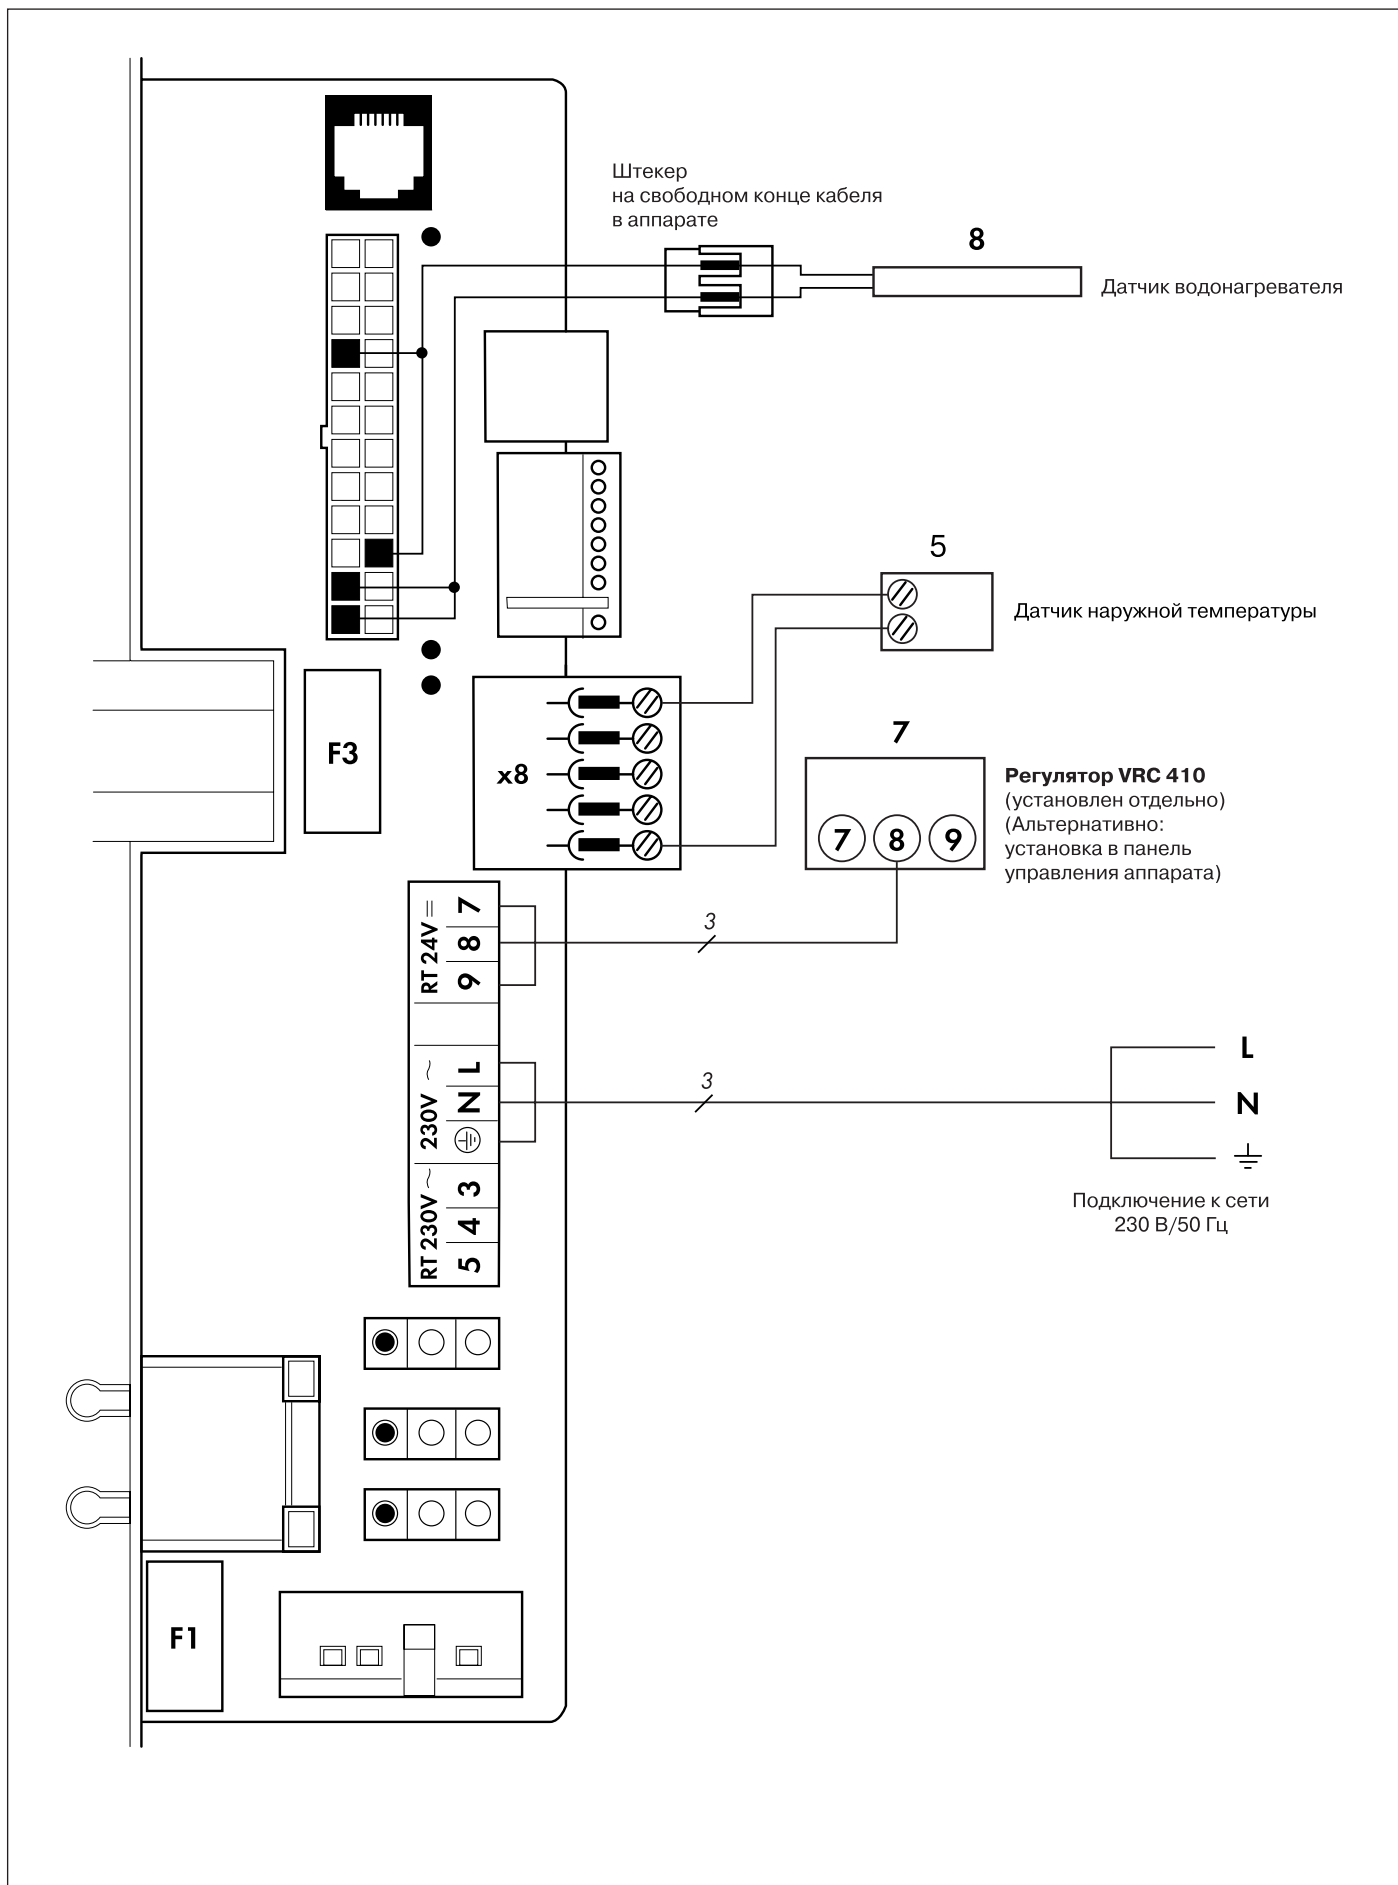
Штекер
на свободном конце кабеля
в аппарате

8

Датчик водонагревателя

5

Датчик наружной температуры

F3

x8

7

Регулятор VRC 410
(установлен отдельно)
(Альтернативно:
установка в панель
управления аппарата)

7 8 9

RT 24V = 7 8 9

3

230V ~ L N ⏚

3

L
N
⏚

Подключение к сети
230 В/50 Гц

RT 230V ~ 3 4 5

F1